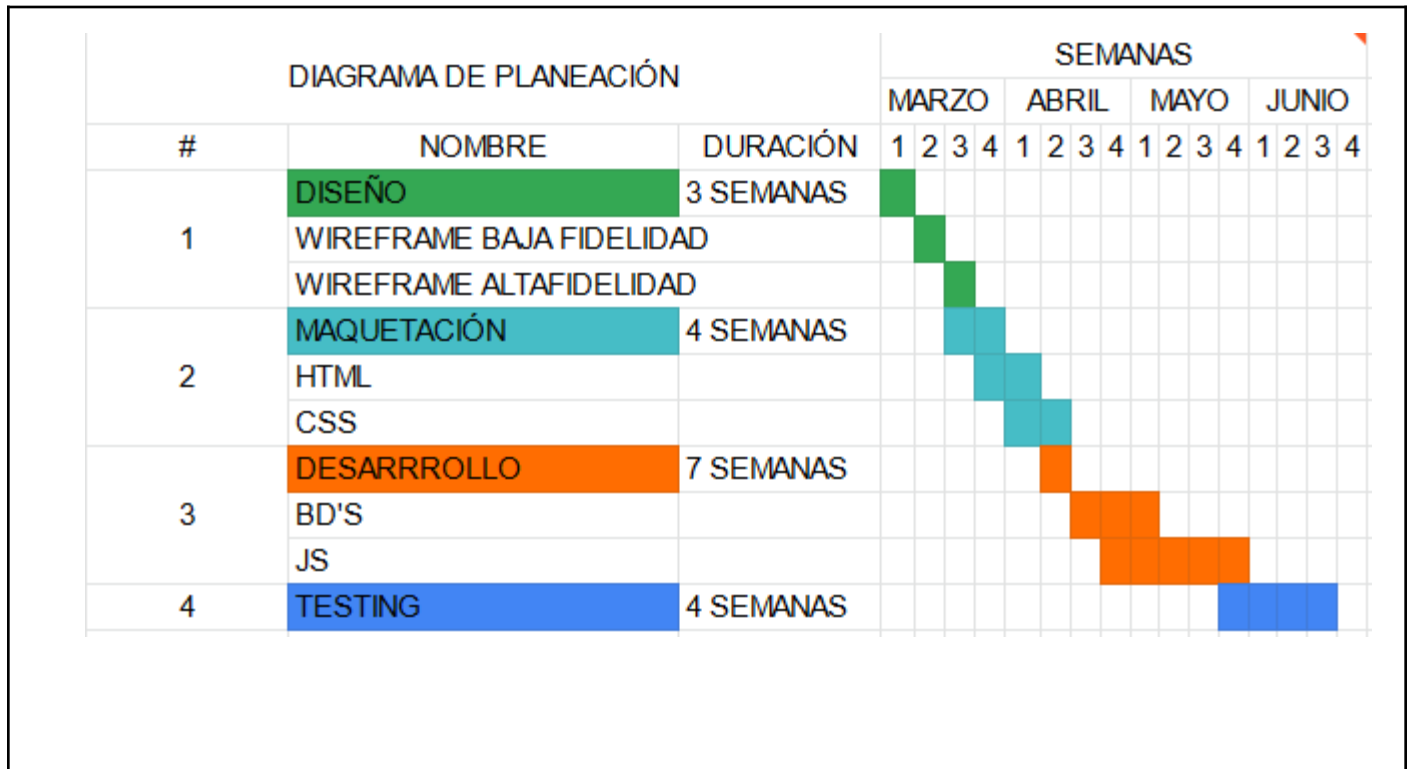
| DIAGRAMA DE PLANEACIÓN | | | SEMANAS | | | | | | | | | | | | | | | |
|---|---|---|---|---|---|---|---|---|---|---|---|---|---|---|---|---|---|---|
| | | | MARZO | | | | ABRIL | | | | MAYO | | | | JUNIO | | | |
| # | NOMBRE | DURACIÓN | 1 | 2 | 3 | 4 | 1 | 2 | 3 | 4 | 1 | 2 | 3 | 4 | 1 | 2 | 3 | 4 |
| 1 | DISEÑO | 3 SEMANAS | | | | | | | | | | | | | | | | |
| | WIREFRAME BAJA FIDELIDAD | | | | | | | | | | | | | | | | | |
| | WIREFRAME ALTAFIDELIDAD | | | | | | | | | | | | | | | | | |
| 2 | MAQUETACIÓN | 4 SEMANAS | | | | | | | | | | | | | | | | |
| | HTML | | | | | | | | | | | | | | | | | |
| | CSS | | | | | | | | | | | | | | | | | |
| 3 | DESARRROLLO | 7 SEMANAS | | | | | | | | | | | | | | | | |
| | BD'S | | | | | | | | | | | | | | | | | |
| | JS | | | | | | | | | | | | | | | | | |
| 4 | TESTING | 4 SEMANAS | | | | | | | | | | | | | | | | |